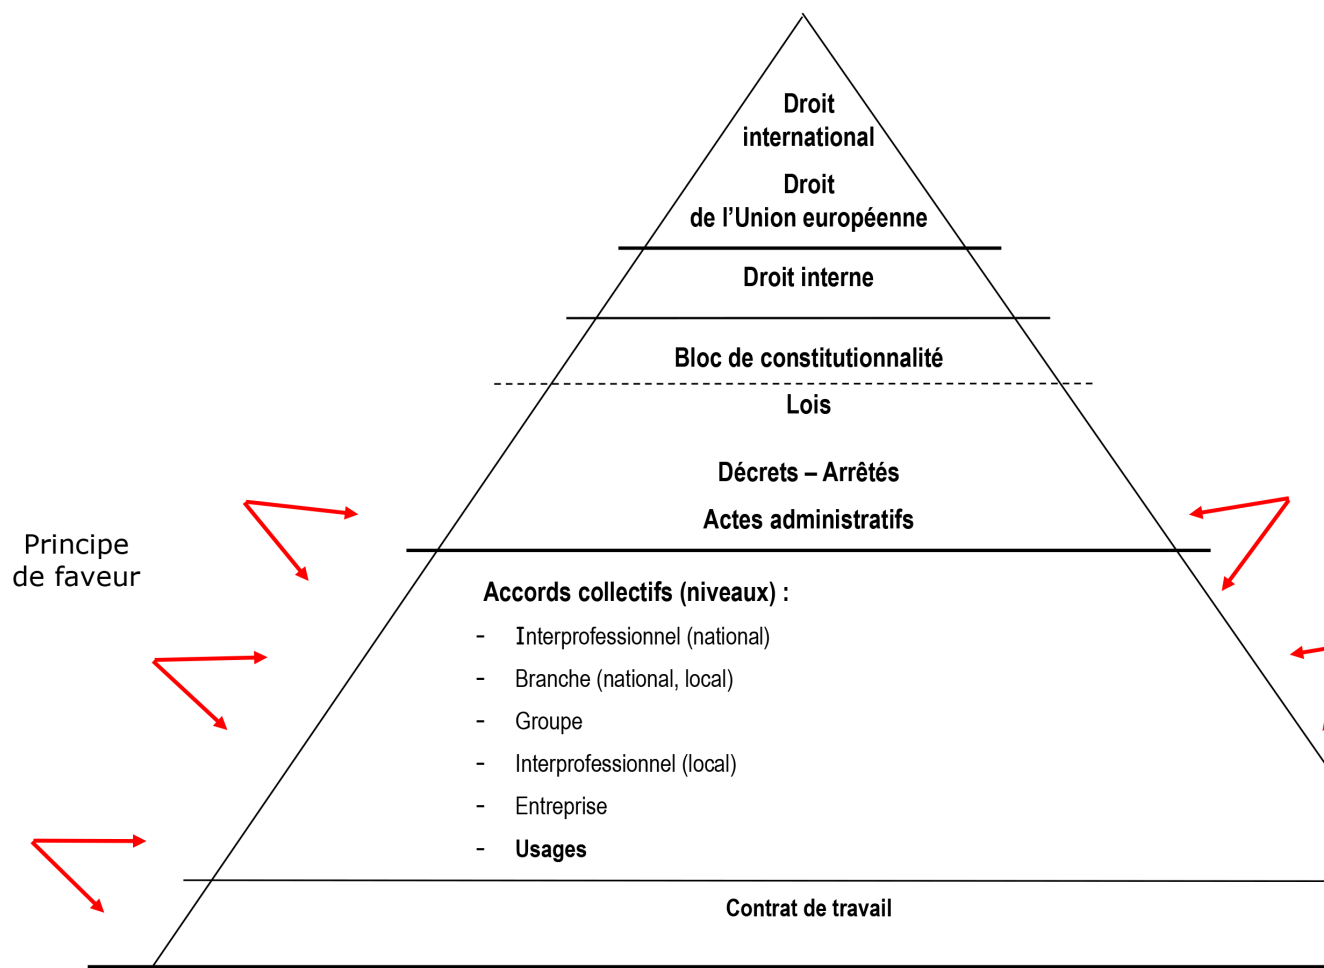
Droit international

Droit de l'Union européenne

Droit interne

Bloc de constitutionnalité

Lois

Décrets – Arrêtés

Actes administratifs

Principe de faveur

Accords collectifs (niveaux) :

- Interprofessionnel (national)
- Branche (national, local)
- Groupe
- Interprofessionnel (local)
- Entreprise
- Usages

Contrat de travail